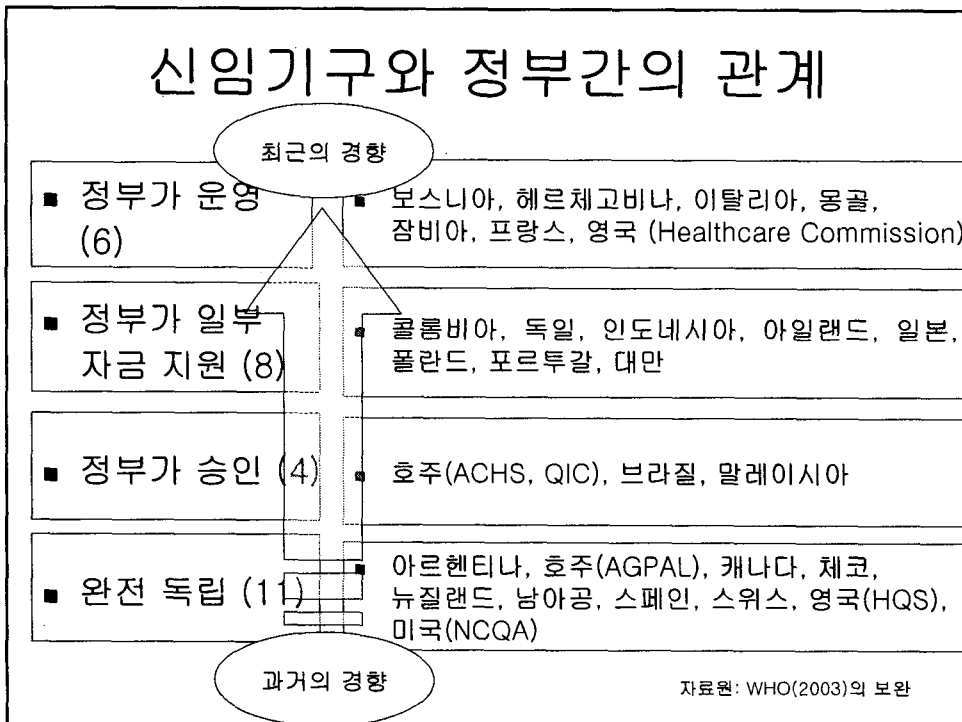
신임기구와 정부간의 관계

최근의 경향

■ 정부가 운영 (6)

■ 보스니아, 헤르체고비나, 이탈리아, 몽골, 잠비아, 프랑스, 영국 (Healthcare Commission)

■ 정부가 일부 자금 지원 (8)

■ 콜롬비아, 독일, 인도네시아, 아일랜드, 일본, 폴란드, 포르투갈, 대만

■ 정부가 승인 (4)

■ 호주(ACHS, QIC), 브라질, 말레이시아

■ 완전 독립 (11)

■ 아르헨티나, 호주(AGPAL), 캐나다, 체코, 뉴질랜드, 남아공, 스페인, 스위스, 영국(HQS), 미국(NCQA)

과거의 경향

자료원: WHO(2003)의 보완